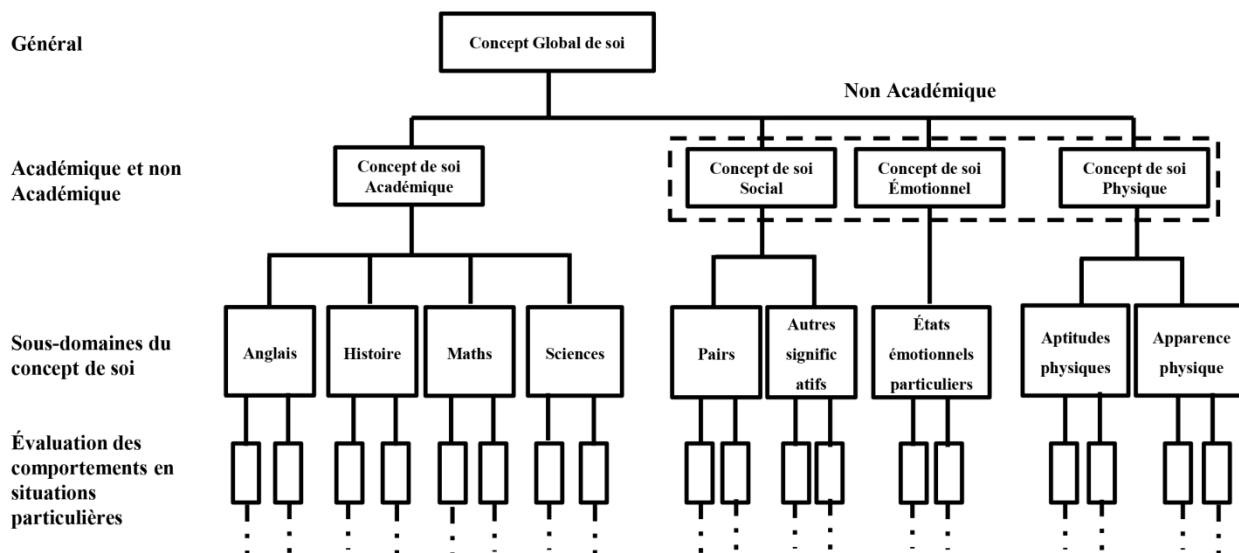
Général

Concept Global de soi

Non Académique

Académique et non Académique

Concept de soi Académique

Concept de soi Social

Concept de soi Émotionnel

Concept de soi Physique

Sous-domaines du concept de soi

Anglais

Histoire

Maths

Sciences

Pairs

Autres signific atifs

États émotionnels particuliers

Aptitudes physiques

Apparence physique

Évaluation des comportements en situations particulières